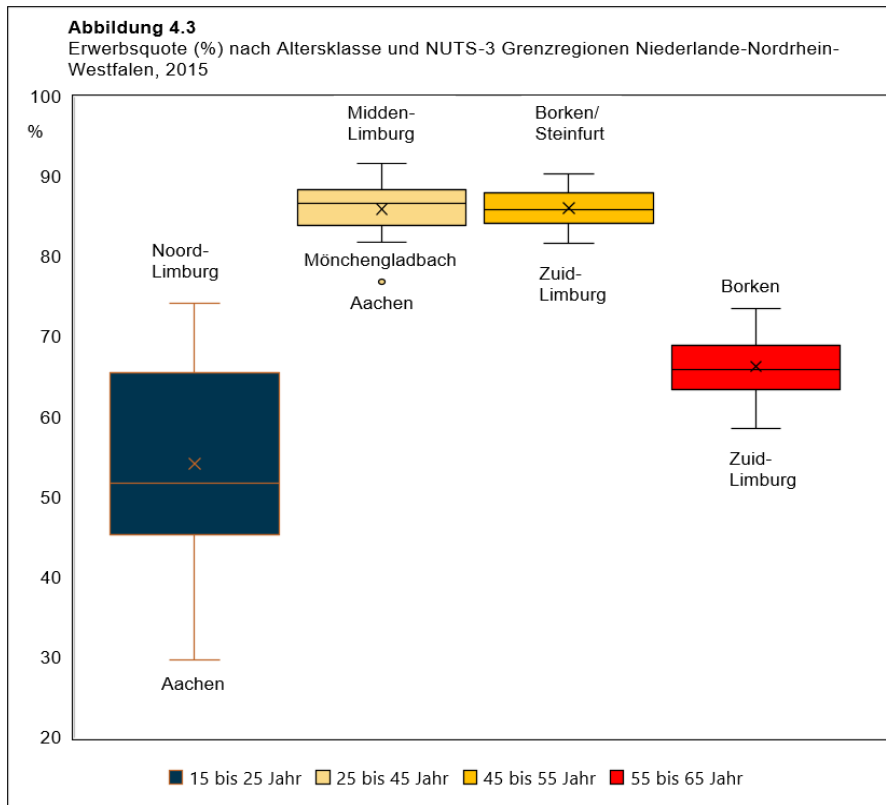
**Abbildung 4.3**
Erwerbsquote (%) nach Altersklasse und NUTS-3 Grenzregionen Niederlande-Nordrhein-Westfalen, 2015

100
%
90
80
70
60
50
40
30
20

Noord-Limburg
Aachen

Midden-Limburg
Mönchengladbach
Aachen

Borken/Steinfurt
Zuid-Limburg

Borken
Zuid-Limburg

15 bis 25 Jahr 25 bis 45 Jahr 45 bis 55 Jahr 55 bis 65 Jahr